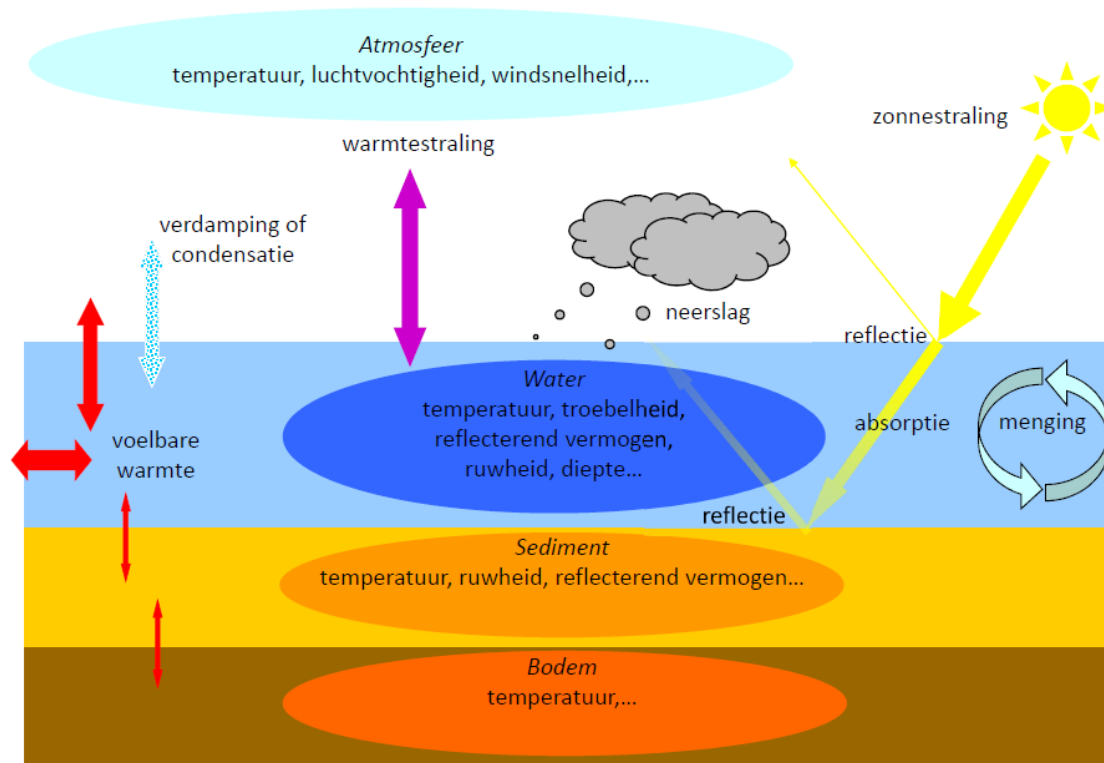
Atmosfeer
temperatuur, luchtvochtigheid, windsnelheid,...

zonnestraling

warmtestraling

verdamping of condensatie

neerslag

reflectie

Water
temperatuur, troebelheid, reflecterend vermogen, ruwheid, diepte...

absorptie

menging

voelbare warmte

reflectie

Sediment
temperatuur, ruwheid, reflecterend vermogen...

Bodem
temperatuur,...